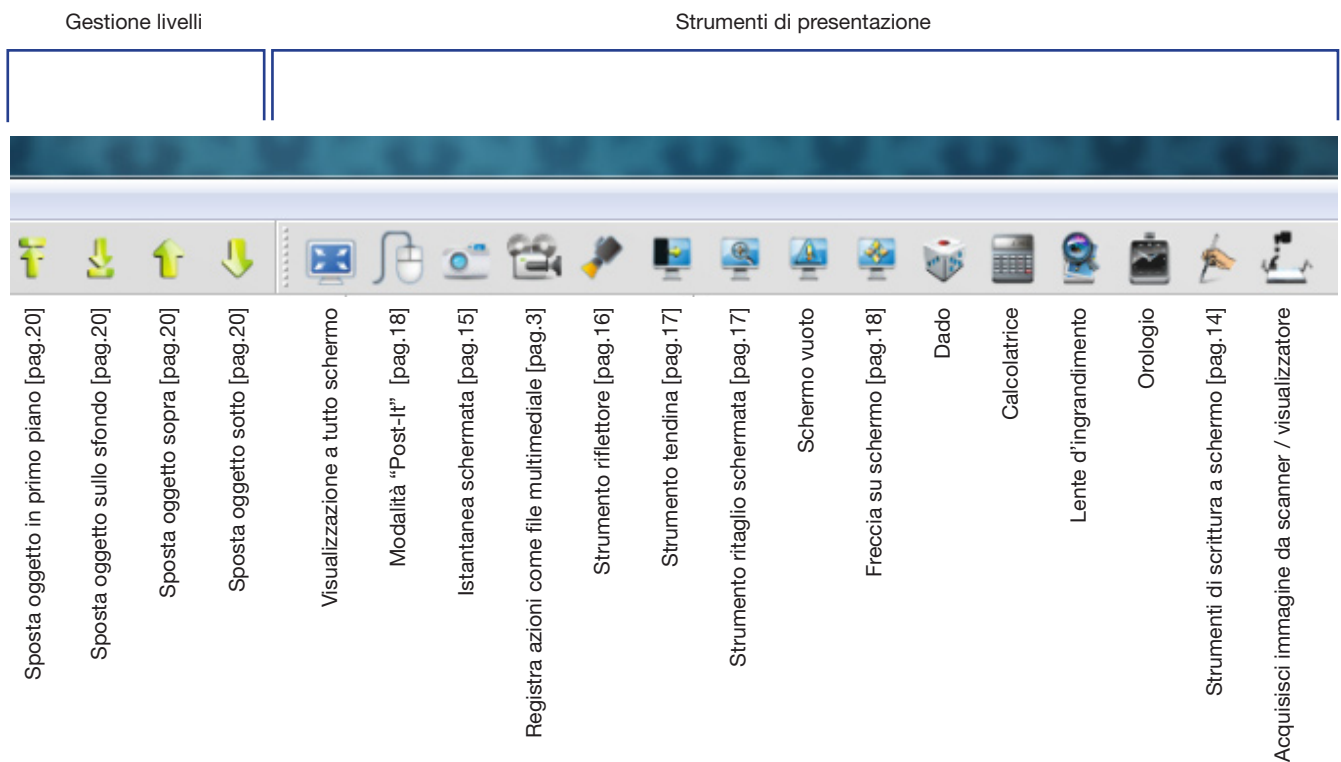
Gestione livelli

Strumenti di presentazione

Sposta oggetto in primo piano [pag.20]
Sposta oggetto sullo sfondo [pag.20]
Sposta oggetto sopra [pag.20]
Sposta oggetto sotto [pag.20]
Visualizzazione a tutto schermo
Modalità "Post-It" [pag.18]
Istantanea schermata [pag.15]
Registra azioni come file multimediale [pag.3]
Strumento riflettore [pag.16]
Strumento tendina [pag.17]
Strumento ritaglio schermata [pag.17]
Schermo vuoto
Freccia su schermo [pag.18]
Dado
Calcolatrice
Lente d'ingrandimento
Orologio
Strumenti di scrittura a schermo [pag.14]
Acquisisci immagine da scanner / visualizzatore